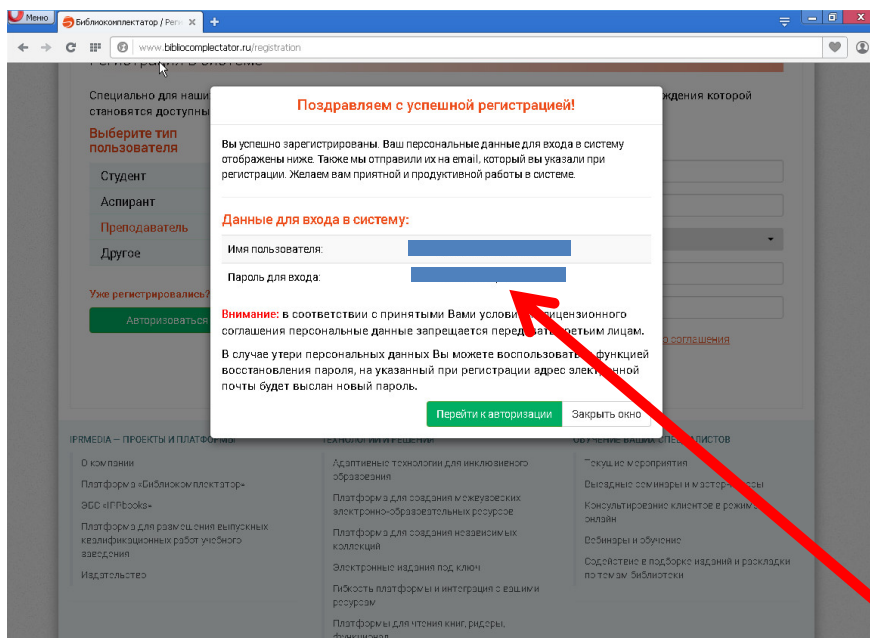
Меню
Библиокомплектатор / Регі
+
www.bibliocomplectator.ru/registration

Специально для наши
становятся доступны
ждения которой

Выберите тип пользователя
Студент
Аспирант
Преподаватель
Другое

Уже регистрировались?
Авторизоваться

о соглашения

Поздравляем с успешной регистрацией!

Вы успешно зарегистрированы. Ваш персональные данные для входа в систему отображены ниже. Также мы отправили их на email, который вы указали при регистрации. Желаем вам приятной и продуктивной работы в системе.

Данные для входа в систему:

| Имя пользователя: | |
|---|---|
| Пароль для входа: | |

Внимание: в соответствии с принятыми Вами услови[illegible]лицензионного соглашения персональные данные запрещается перед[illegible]третьим лицам.

В случае утери персональных данных Вы можете воспользовать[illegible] функцией восстановления пароля, на указанный при регистрации адрес элект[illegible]онной почты будет выслан новый пароль.

Перейти к авторизации
Закрыть окно

IPRMEDIA — ПРОЕКТЫ И ПЛАТФОРМЫ
О компании
Платформа «Библиокомплектатор»
ЭБС «IPRbooks»
Платформа для размещения выпускных квалификационных работ учебного заведения
Издательство

ТЕХНОЛОГИИ И РЕШЕНИЯ
Адаптивные технологии для инклюзивного образования
Платформа для создания межвузовских электронно-образовательных ресурсов
Платформа для создания независимых коллекций
Электронные издания под ключ
Гибкость платформы и интеграция с вашими ресурсам
Платформы для чтения книг, ридеры, функционал

ОБУЧЕНИЕ ВАШИХ СПЕЦИАЛИСТОВ
Текущие мероприятия
Выездные семинары и мастер-классы
Консультирование клиентов в режиме онлайн
Вебинары и обучение
Содействие в подборке изданий и раскладки по темам библиотеки